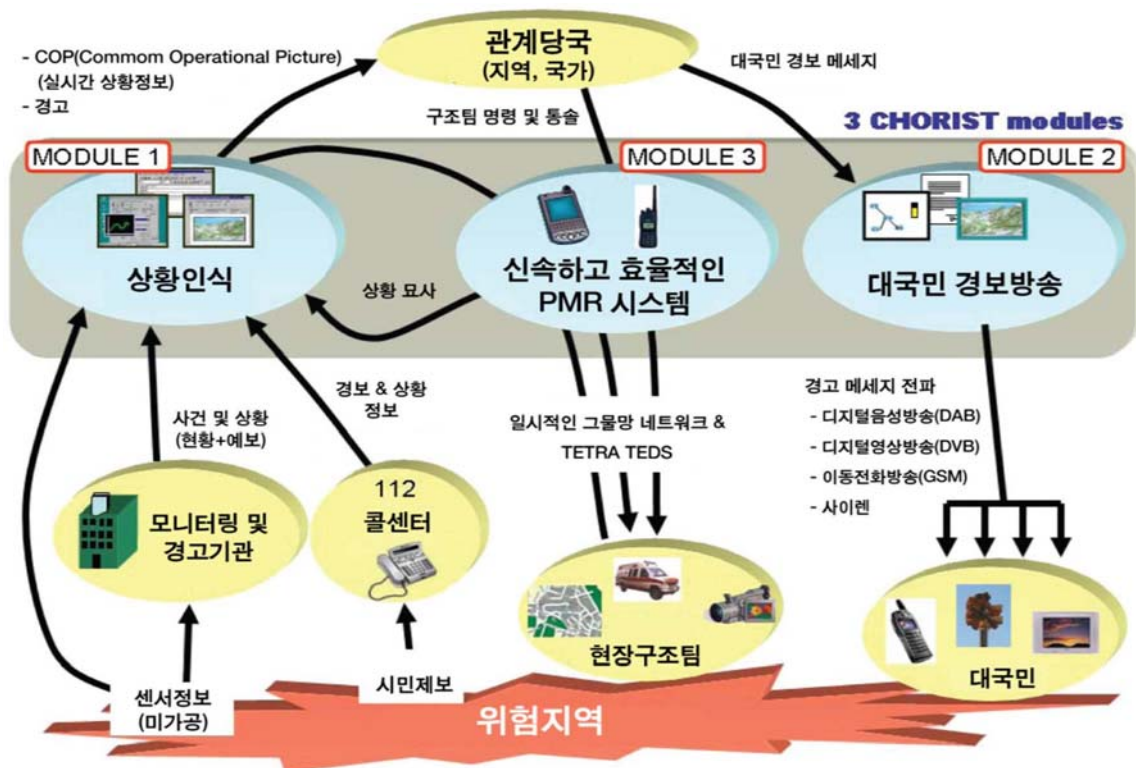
- COP(Commom Operational Picture)
(실시간 상황정보)
- 경고

관계당국
(지역, 국가)

대국민 경보 메세지

구조팀 명령 및 통솔

3 CHORIST modules

MODULE 1

MODULE 3

MODULE 2

상황인식

상황 묘사

신속하고 효율적인 PMR 시스템

대국민 경보방송

경보 & 상황 정보

사건 및 상황
(현황+예보)

일시적인 그물망 네트워크 &
TETRA TEDS

경고 메세지 전파
- 디지털음성방송(DAB)
- 디지털영상방송(DVB)
- 이동전화방송(GSM)
- 사이렌

112
콜센터

모니터링 및 경고기관

현장구조팀

대국민

센서정보
(미가공)

시민제보

위험지역